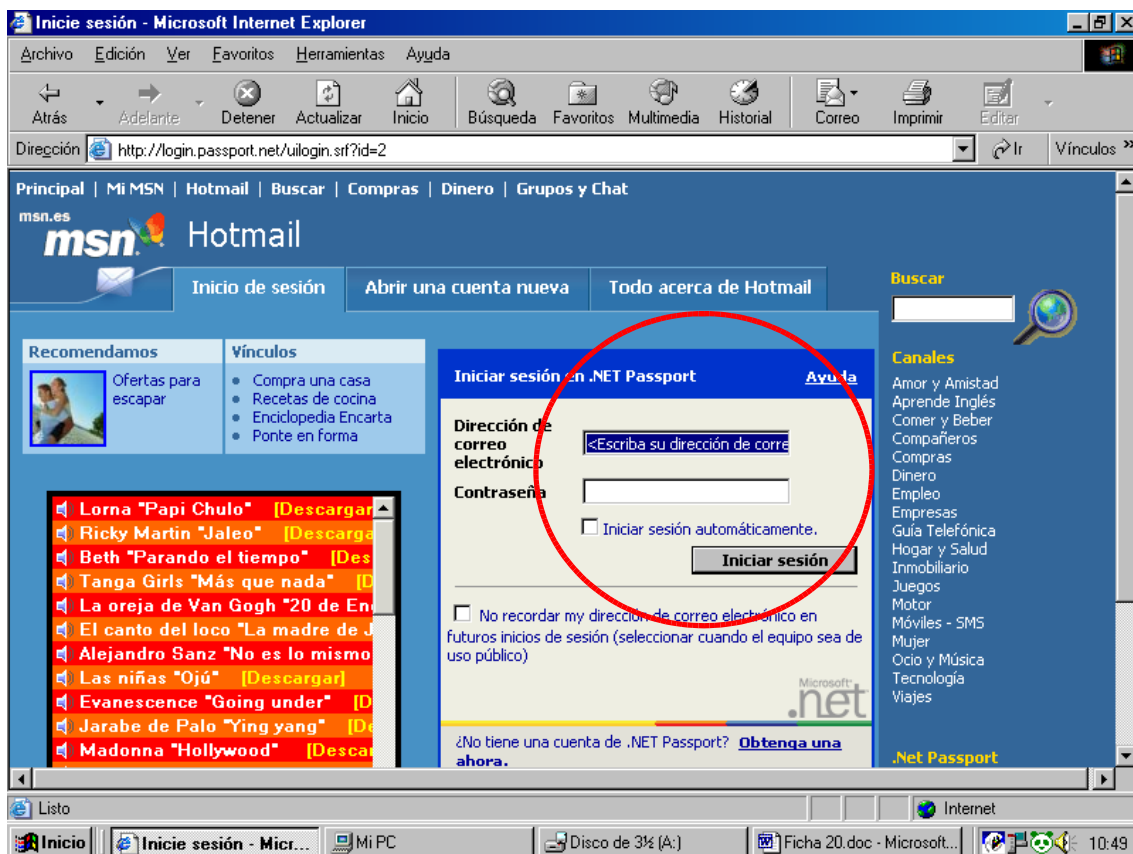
Inicie sesión - Microsoft Internet Explorer

Archivo Edición Ver Favoritos Herramientas Ayuda

Atrás Adelante Detener Actualizar Inicio Búsqueda Favoritos Multimedia Historial Correo Imprimir Editar

Dirección http://login.passport.net/uilogin.srf?id=2 Ir Vínculos »

Principal | Mi MSN | Hotmail | Buscar | Compras | Dinero | Grupos y Chat

msn.es msn Hotmail

Inicio de sesión | Abrir una cuenta nueva | Todo acerca de Hotmail

Buscar

Recomendamos
Ofertas para escapar

Vínculos
- Compra una casa
- Recetas de cocina
- Enciclopedia Encarta
- Ponte en forma

Iniciar sesión en .NET Passport Ayuda

Dirección de correo electrónico <Escriba su dirección de corre

Contraseña

Iniciar sesión automáticamente.

Iniciar sesión

No recordar my dirección de correo electrónico en futuros inicios de sesión (seleccionar cuando el equipo sea de uso público)

Microsoft .net

¿No tiene una cuenta de .NET Passport? Obtenga una ahora.

Lorna "Papi Chulo" [Descargar
Ricky Martin "Jaleo" [Descarga
Beth "Parando el tiempo" [Des
Tanga Girls "Más que nada" [D
La oreja de Van Gogh "20 de En
El canto del loco "La madre de J
Alejandro Sanz "No es lo mismo
Las niñas "Ojú" [Descargar]
Evanescence "Going under" [D
Jarabe de Palo "Ying yang" [De
Madonna "Hollywood" [Descar

Canales
Amor y Amistad
Aprende Inglés
Comer y Beber
Compañeros
Compras
Dinero
Empleo
Empresas
Guía Telefónica
Hogar y Salud
Inmobiliario
Juegos
Motor
Móviles - SMS
Mujer
Ocio y Música
Tecnología
Viajes

.Net Passport

Listo Internet

Inicio | Inicie sesión - Micr... | Mi PC | Disco de 3½ (A:) | Ficha 20.doc - Microsoft... | 10:49